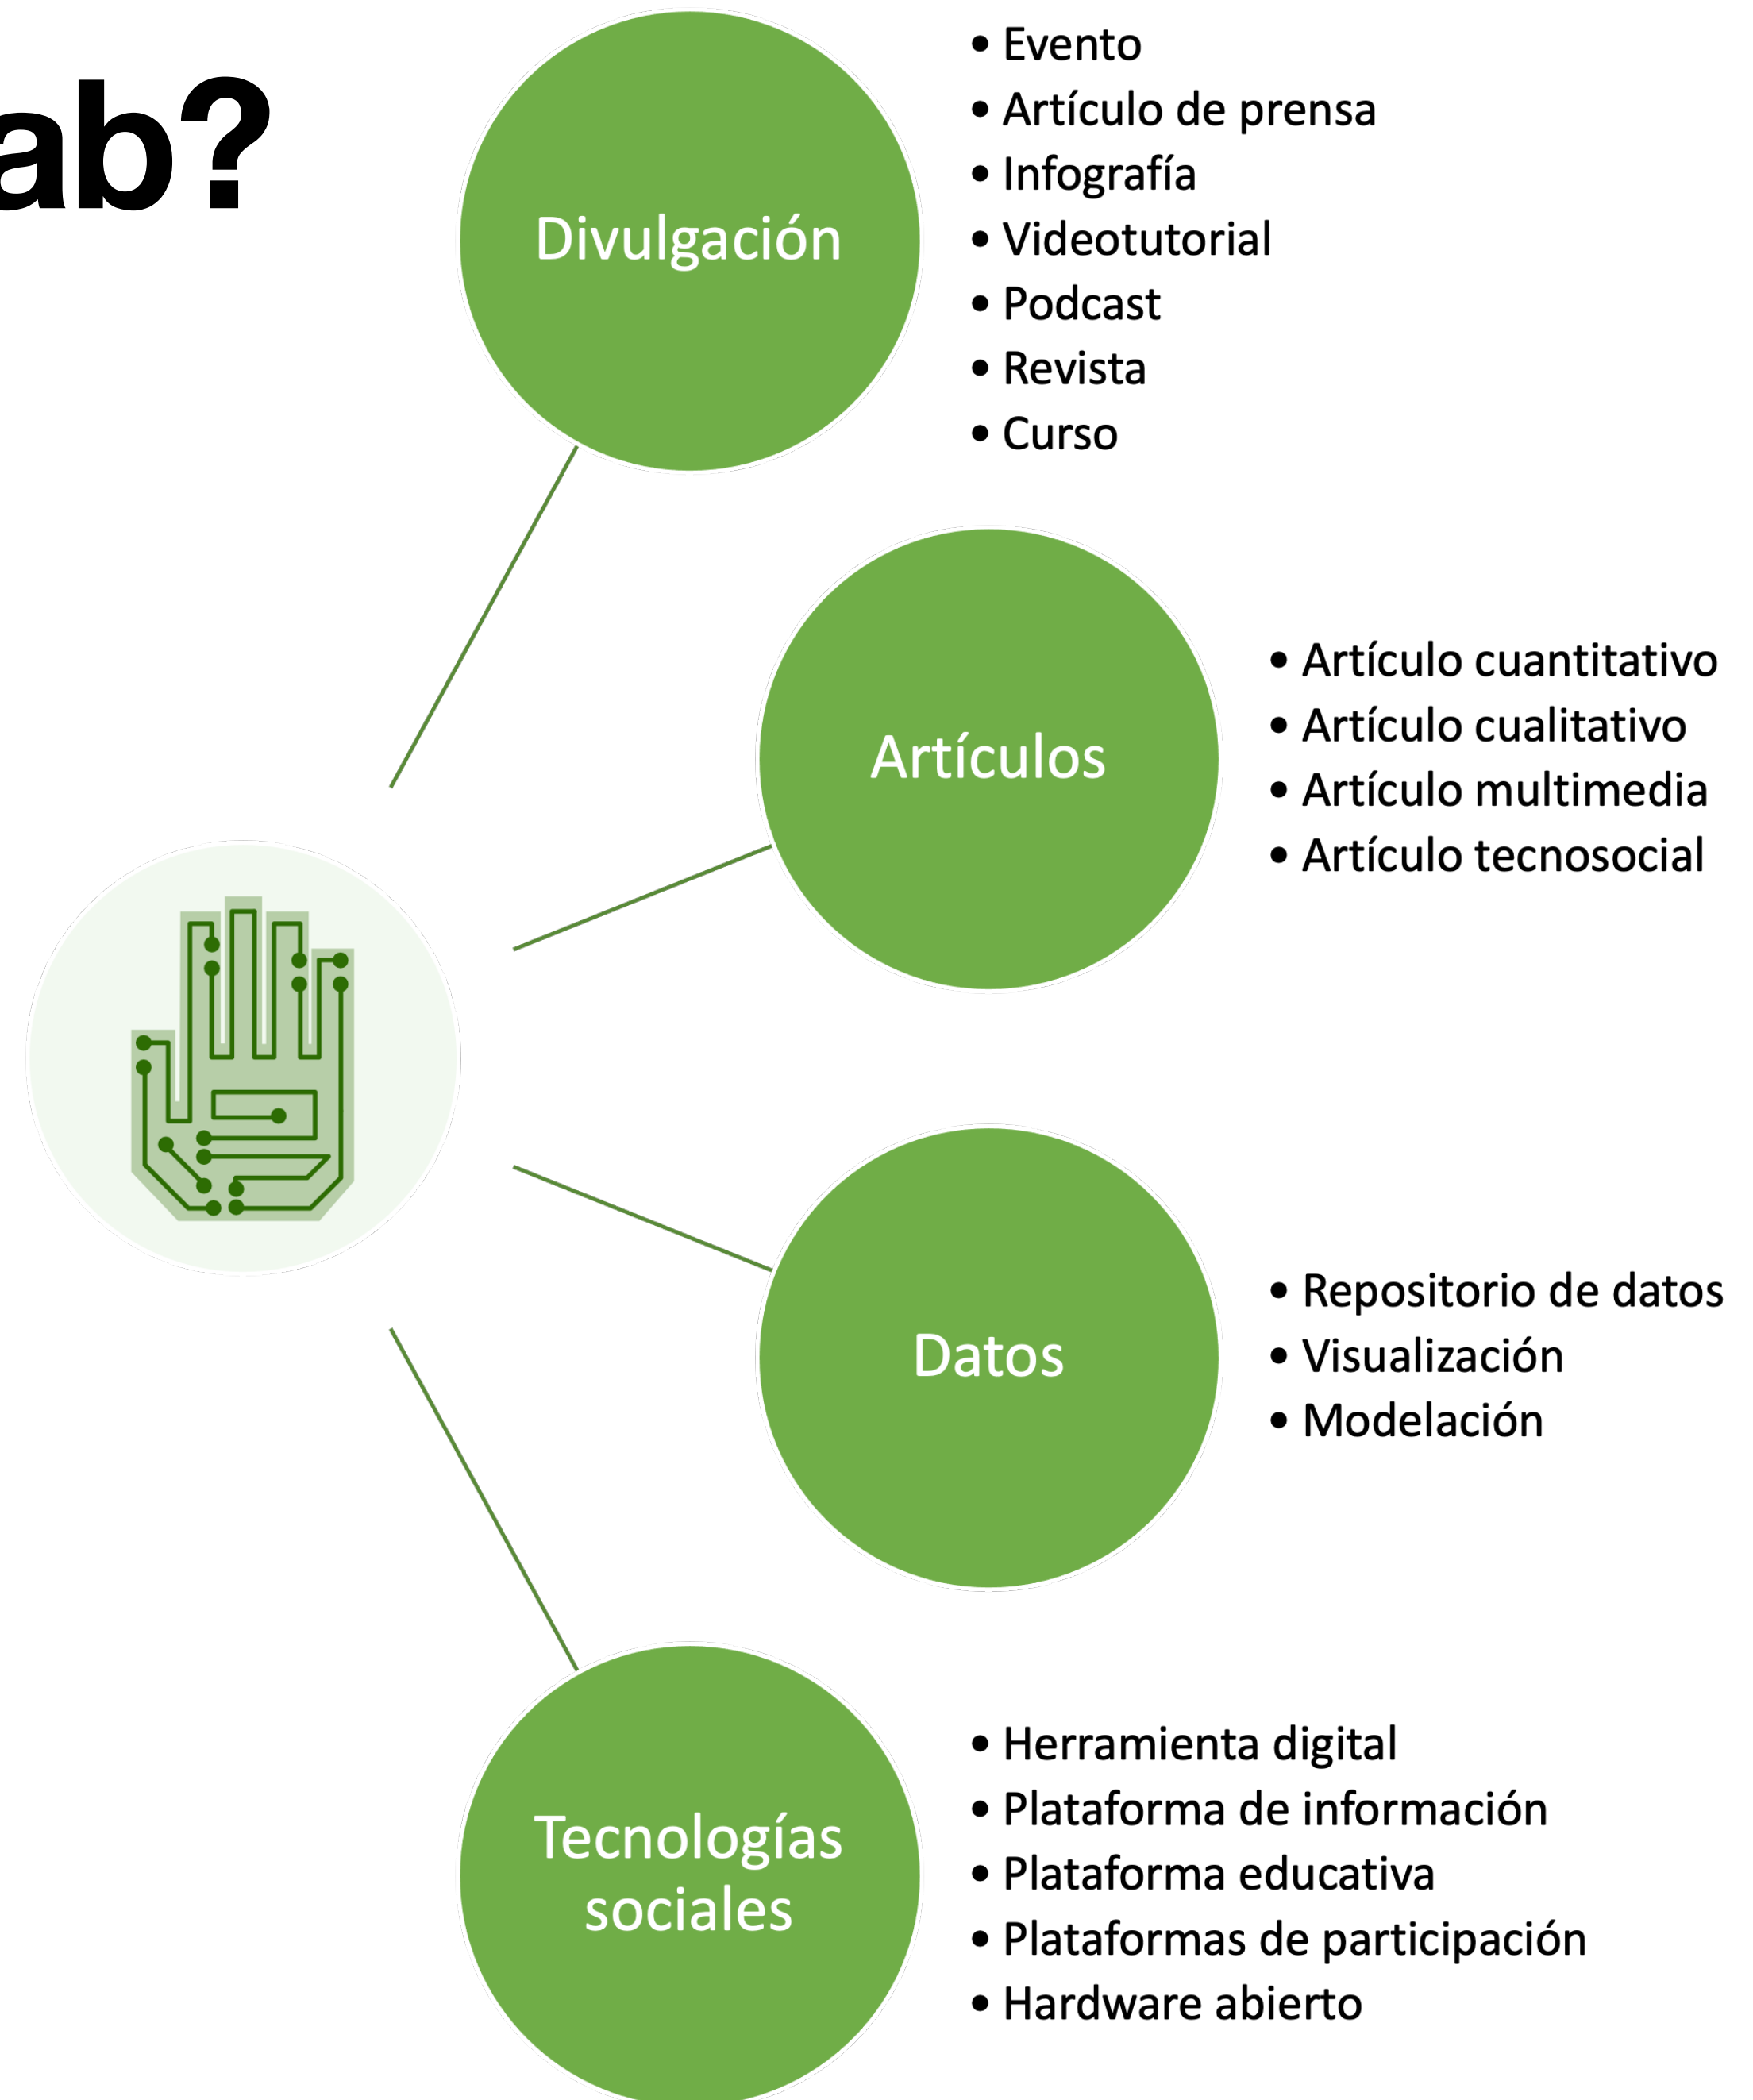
ab?

Divulgación

• Evento
• Artículo de prensa
• Infografía
• Videotutorial
• Podcast
• Revista
• Curso

Artículos

• Artículo cuantitativo
• Artículo cualitativo
• Artículo multimedia
• Artículo tecnosocial

Datos

• Repositorio de datos
• Visualización
• Modelación

Tecnologías sociales

• Herramienta digital
• Plataforma de información
• Plataforma educativa
• Plataformas de participación
• Hardware abierto